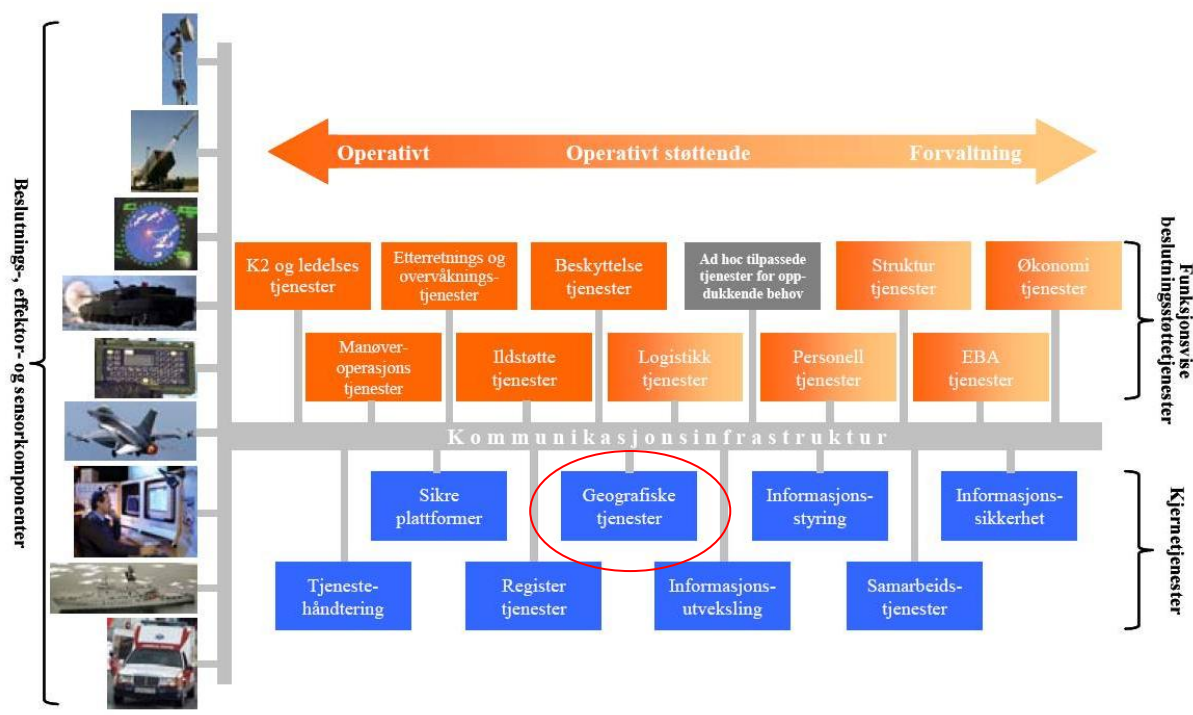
Beslutnings-, effektor- og sensorkomponenter

Operativt Operativt støttende Forvaltning

K2 og ledelses tjenester

Etterretnings og overvåkningstjenester

Beskyttelse tjenester

Ad hoc tilpassede tjenester for oppdukkende behov

Struktur tjenester

Økonomi tjenester

Manøveroperasjons tjenester

Ildstøtte tjenester

Logistikk tjenester

Personell tjenester

EBA tjenester

Funksjonsvise beslutningsstøttetjenester

Kommunikasjonsinfrastruktur

Sikre plattformer

Geografiske tjenester

Informasjonsstyring

Informasjonssikkerhet

Tjenestehåndtering

Register tjenester

Informasjonsutveksling

Samarbeidstjenester

Kjernetjenester